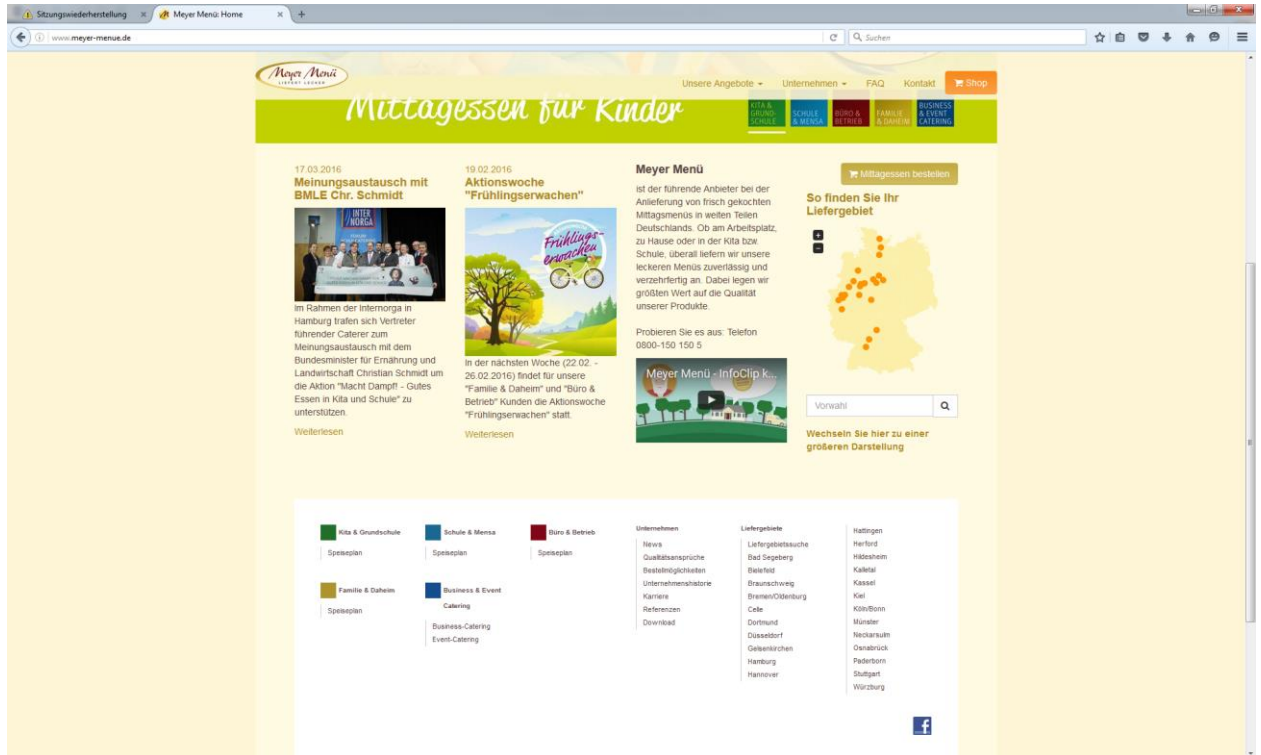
Sitzungswiederherstellung ×
Meyer Menü: Home ×
+

www.meyer-menue.de
Suchen

Meyer Menü
LIEFERT LECKER

Unsere Angebote ▾ Unternehmen ▾ FAQ Kontakt Shop

Mittagessen für Kinder

KITA & GRUND-SCHULE
SCHULE & MENSA
BÜRO & BETRIEB
FAMILIE & DAHEIM
BUSINESS & EVENT CATERING

17.03.2016
Meinungsaustausch mit BMLE Chr. Schmidt

INTER NORGA

Im Rahmen der Internorga in Hamburg trafen sich Vertreter führender Caterer zum Meinungsaustausch mit dem Bundesminister für Ernährung und Landwirtschaft Christian Schmidt um die Aktion "Macht Dampf! - Gutes Essen in Kita und Schule" zu unterstützen.

Weiterlesen

19.02.2016
Aktionswoche "Frühlingserwachen"

Frühlings-erwachen

In der nächsten Woche (22.02. - 26.02.2016) findet für unsere "Familie & Daheim" und "Büro & Betrieb" Kunden die Aktionswoche "Frühlingserwachen" statt.

Weiterlesen

Meyer Menü
ist der führende Anbieter bei der Anlieferung von frisch gekochten Mittagsmenüs in weiten Teilen Deutschlands. Ob am Arbeitsplatz, zu Hause oder in der Kita bzw. Schule, überall liefern wir unsere leckeren Menüs zuverlässig und verzehrfertig an. Dabei legen wir größten Wert auf die Qualität unserer Produkte.

Probieren Sie es aus: Telefon 0800-150 150 5

Meyer Menü - InfoClip k...

Mittagessen bestellen

So finden Sie Ihr Liefergebiet

+
−

Vorwahl

Wechseln Sie hier zu einer größeren Darstellung

Kita & Grundschule
Speiseplan

Schule & Mensa
Speiseplan

Büro & Betrieb
Speiseplan

Familie & Daheim
Speiseplan

Business & Event Catering
Business-Catering
Event-Catering

Unternehmen
News
Qualitätsansprüche
Bestellmöglichkeiten
Unternehmenshistorie
Karriere
Referenzen
Download

Liefergebiete
Liefergebietssuche
Bad Segeberg
Bielefeld
Braunschweig
Bremen/Oldenburg
Celle
Dortmund
Düsseldorf
Gelsenkirchen
Hamburg
Hannover

Hattingen
Herford
Hildesheim
Kalletal
Kassel
Kiel
Köln/Bonn
Münster
Neckarsulm
Osnabrück
Paderborn
Stuttgart
Würzburg

f